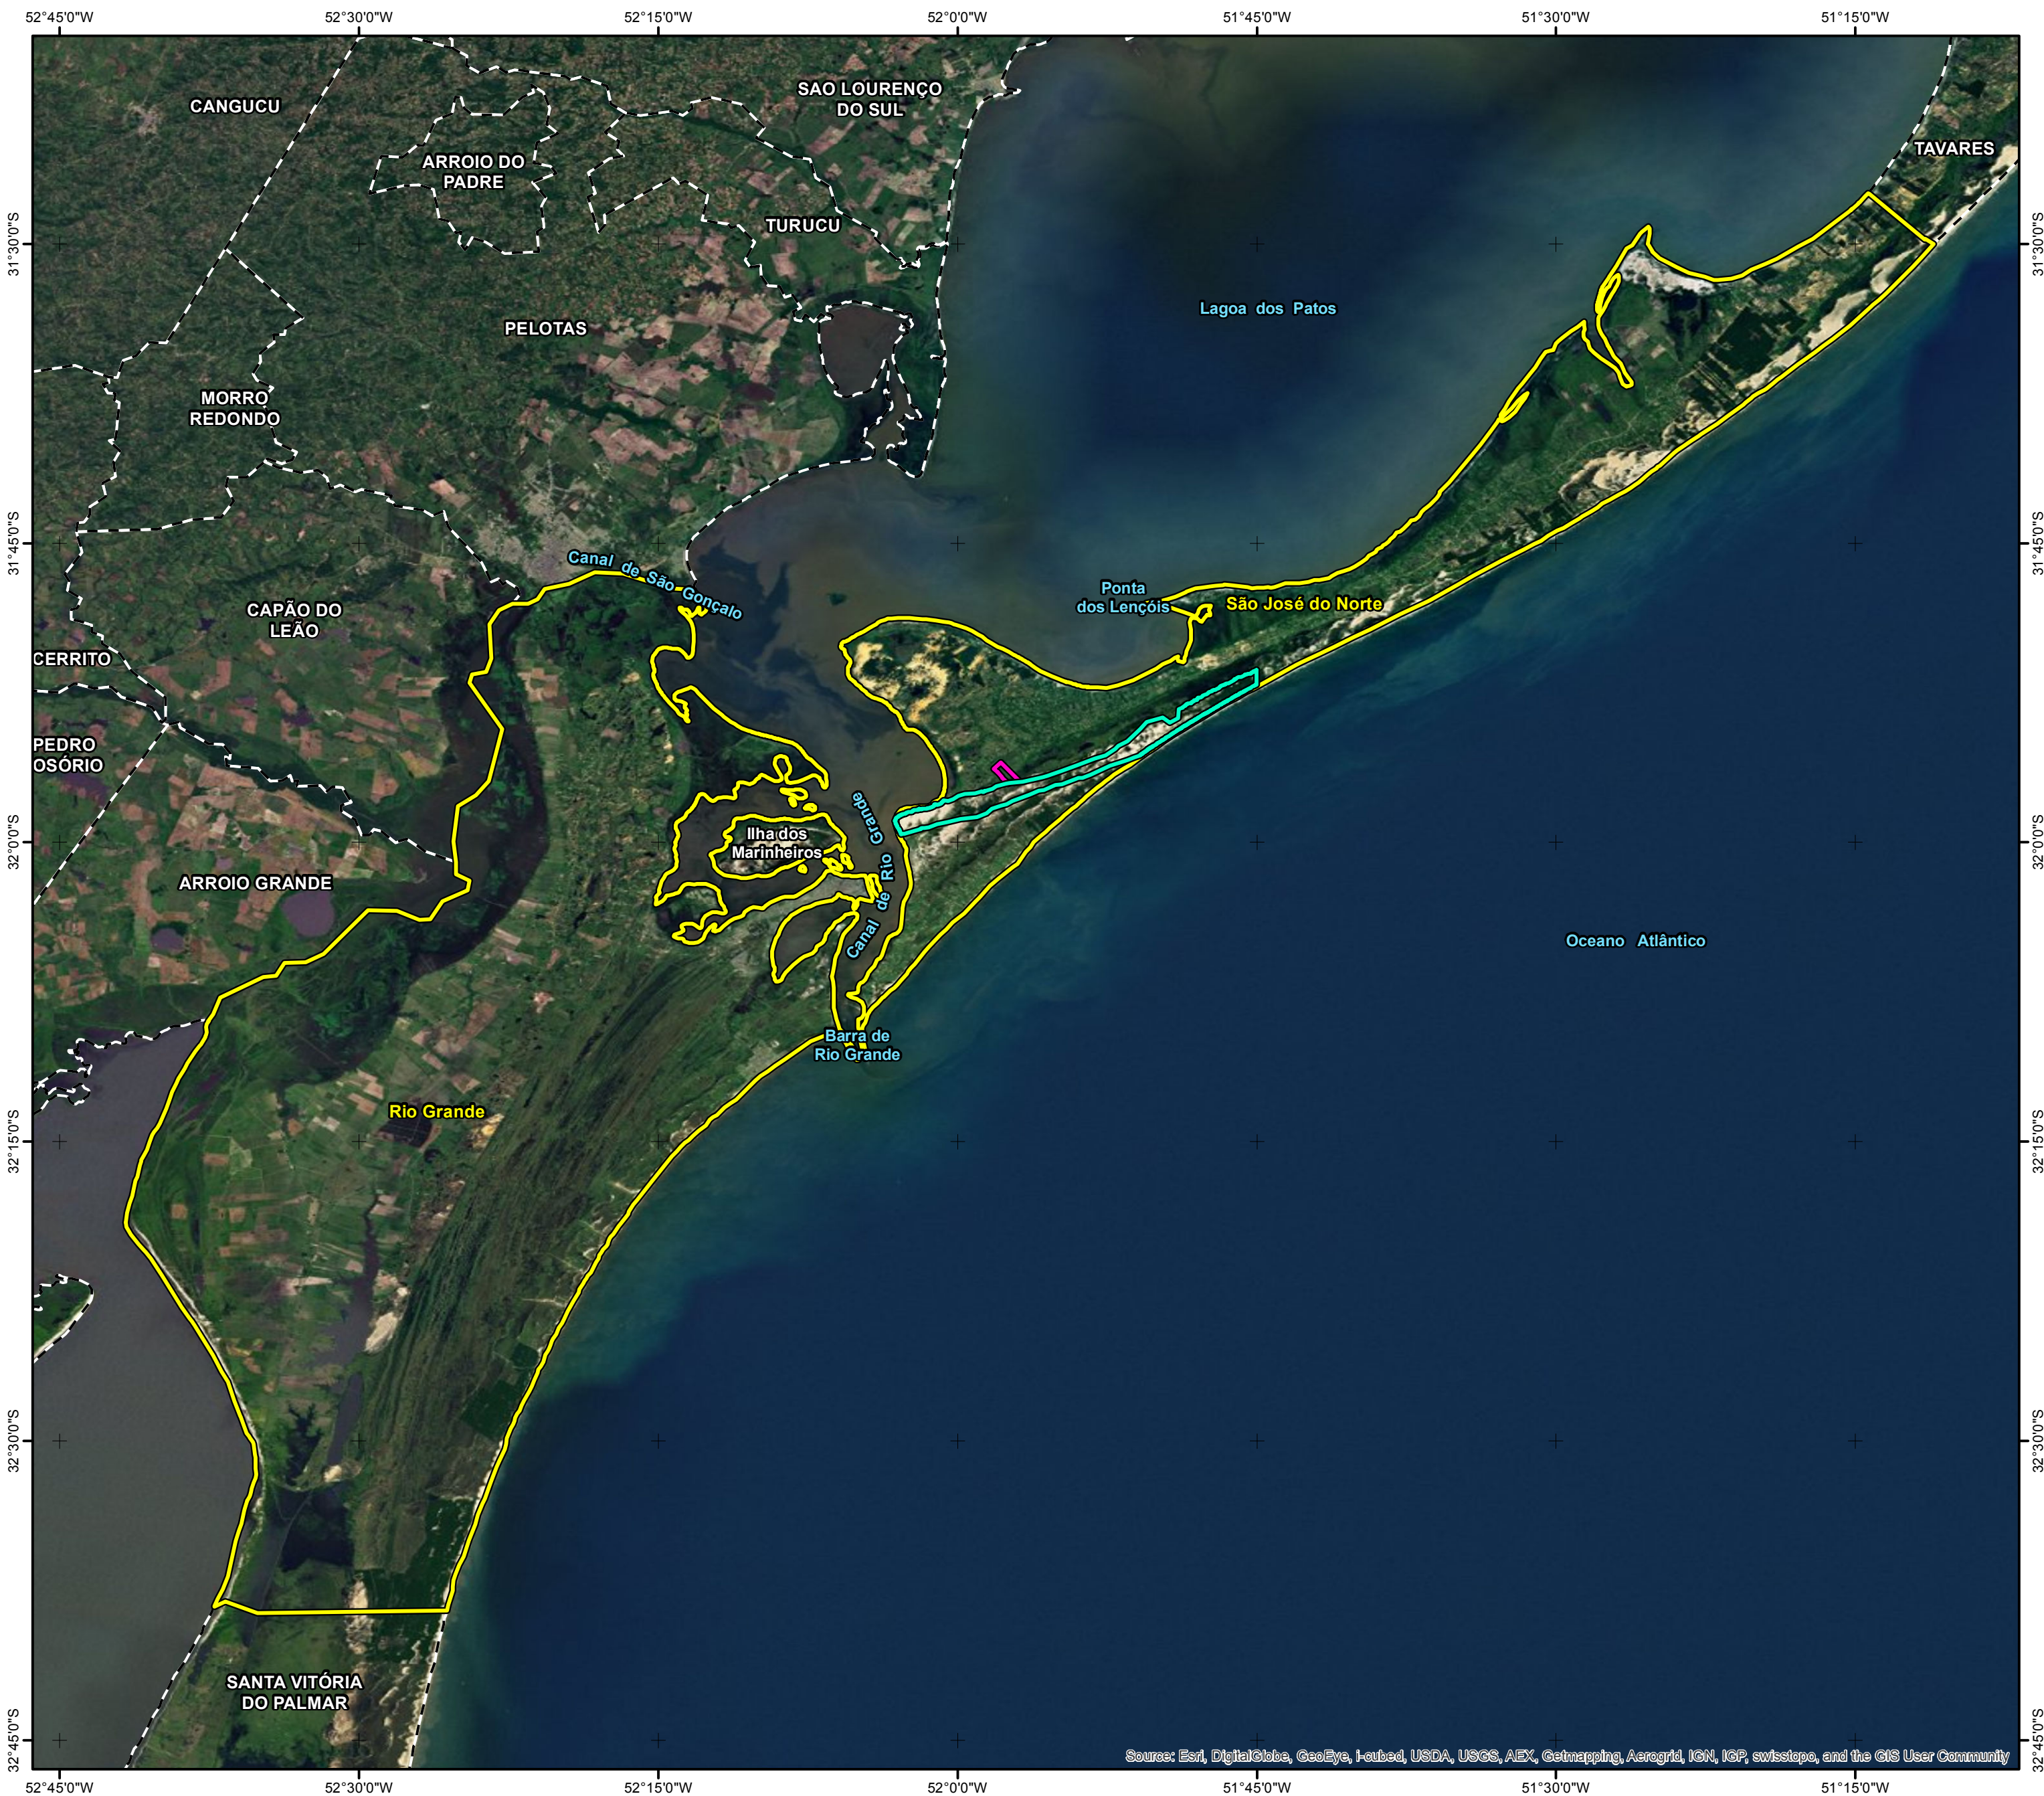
52°45'0"W 52°30'0"W 52°15'0"W 52°0'0"W 51°45'0"W 51°30'0"W 51°15'0"W

31°30'0"S 31°45'0"S 32°0'0"S 32°15'0"S 32°30'0"S 32°45'0"S

CANGUCU

SAO LOURENÇO DO SUL

ARROIO DO PADRE

TAVARES

TURUCU

Lagoa dos Patos

PELOTAS

MORRO REDONDO

Canal de São Gonçalo

Ponta dos Lençóis

São José do Norte

CAPÃO DO LEÃO

CERRITO

PEDRO OSÓRIO

Ilha dos Marinheiros

Canal de Rio Grande

ARROIO GRANDE

Oceano Atlântico

Barra de Rio Grande

Rio Grande

SANTA VITÓRIA DO PALMAR

Source: Esri, DigitalGlobe, GeoEye, i-cubed, USDA, USGS, AEX, Getmapping, Aerogrid, IGN, IGP, swisstopo, and the GIS User Community

31°30'0"S 31°45'0"S 32°0'0"S 32°15'0"S 32°30'0"S 32°45'0"S

52°45'0"W 52°30'0"W 52°15'0"W 52°0'0"W 51°45'0"W 51°30'0"W 51°15'0"W